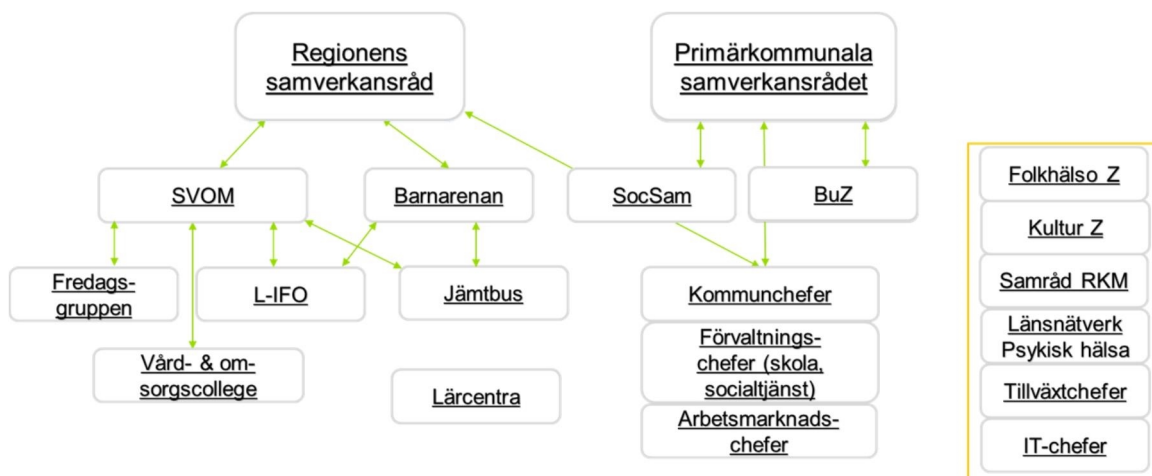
Regionens samverkansråd

Primärkommunala samverkansrådet

SVOM

Barnarenan

SocSam

BuZ

Fredagsgruppen

L-IFO

Jämtbus

Kommunchefer

Vård- & omsorgscollege

Förvaltningschefer (skola, socialtjänst)

Lärcentra

Arbetsmarknadschefer

Folkhälso Z

Kultur Z

Samråd RKM

Länsnätverk Psykisk hälsa

Tillväxtchefer

IT-chefer